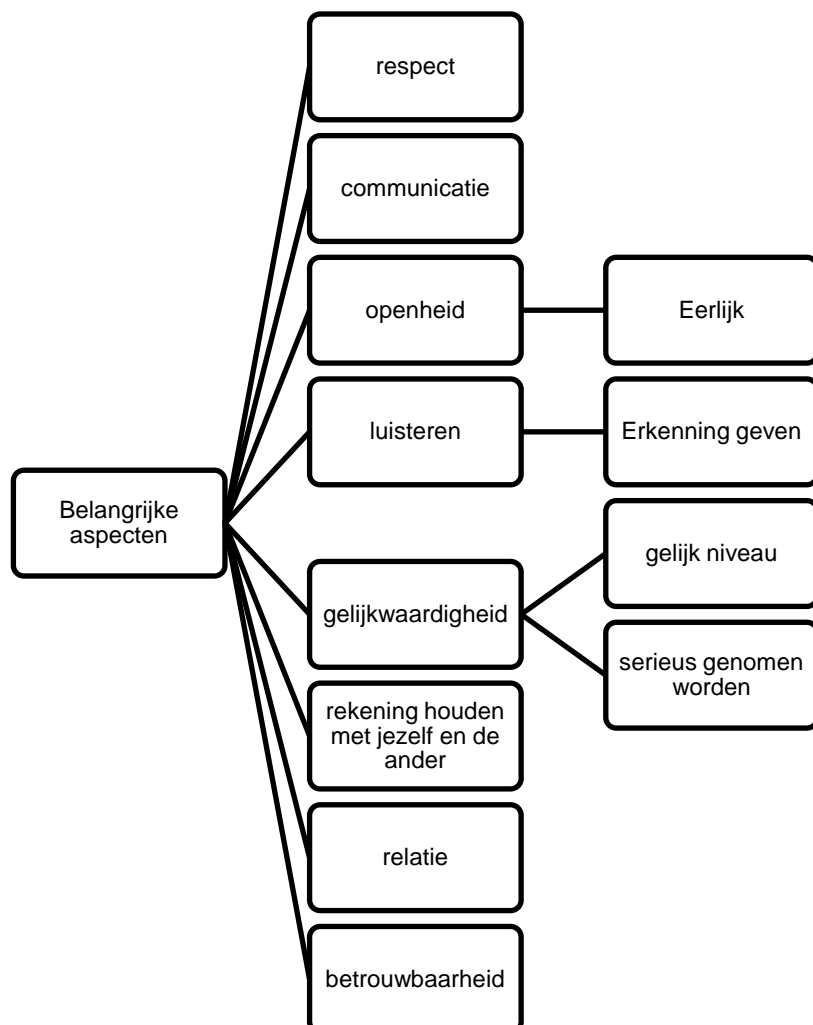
Belangrijke aspecten

respect

communicatie

openheid

Eerlijk

luisteren

Erkenning geven

gelijkwaardigheid

gelijk niveau

serieus genomen worden

rekening houden met jezelf en de ander

relatie

betrouwbaarheid